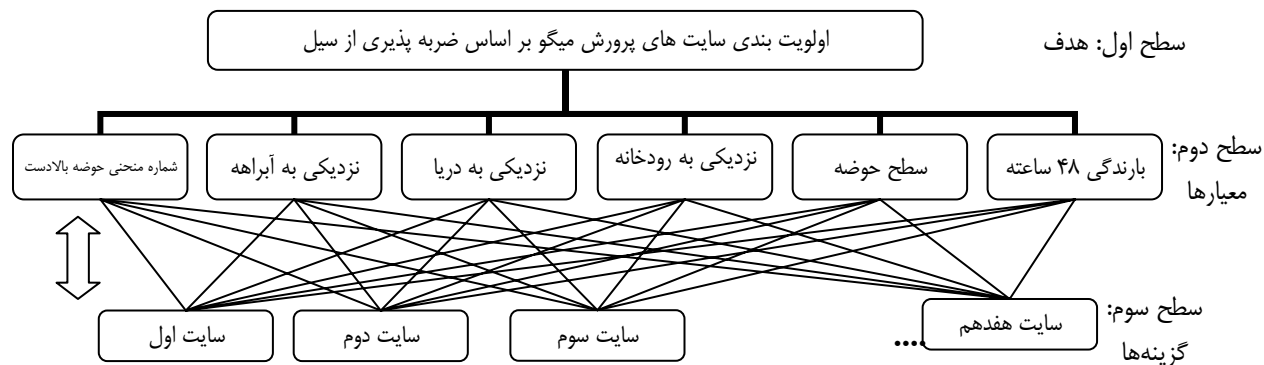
سطح اول: هدف

اولویت بندی سایت های پرورش میگو بر اساس ضربه پذیری از سیل

سطح دوم:
معیارها

بارندگی ۴۸ ساعته

سطح حوضه

نزدیکی به رودخانه

نزدیکی به دریا

نزدیکی به آبراهه

شماره منحنی حوضه بالادست

سطح سوم:
گزینه‌ها

سایت هفدهم

....

سایت سوم

سایت دوم

سایت اول